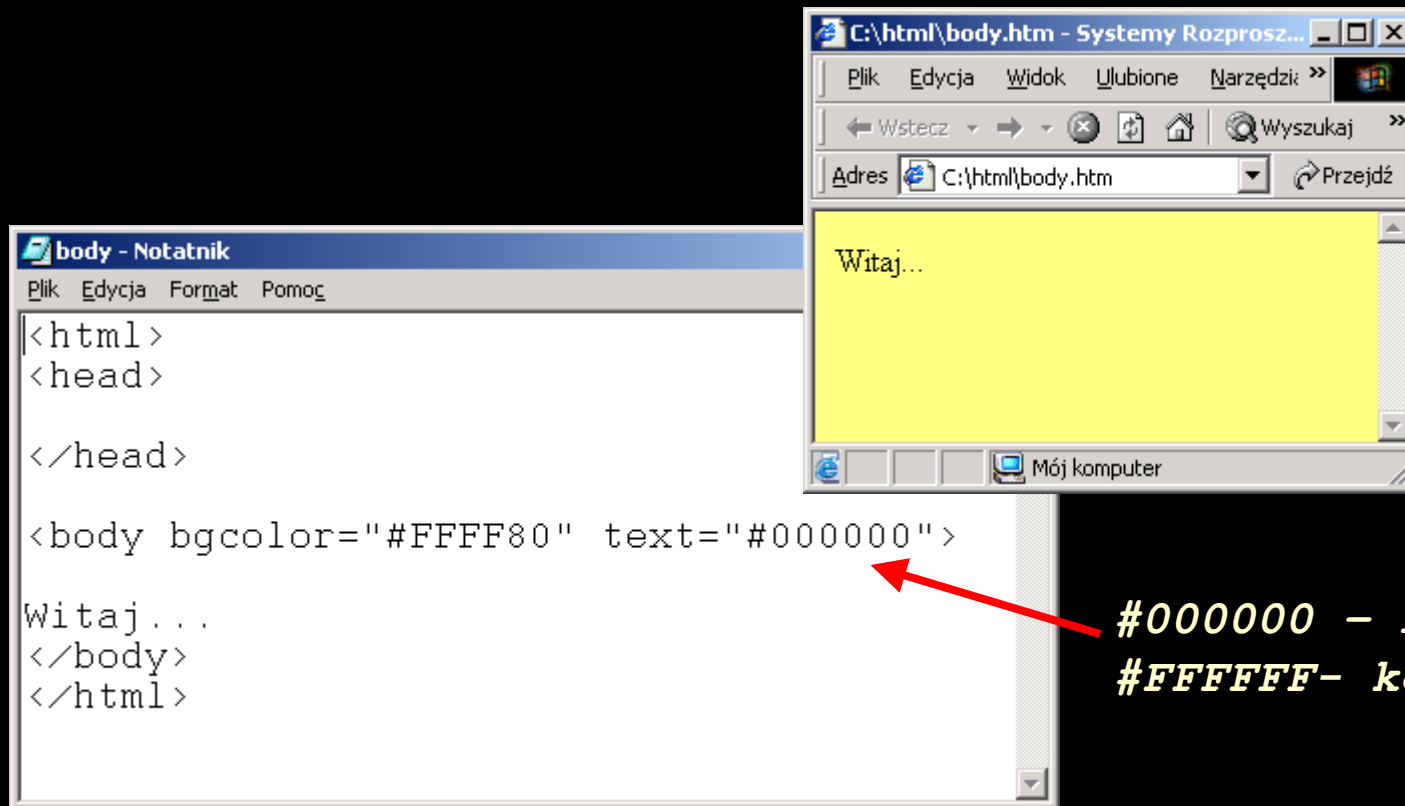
C:\html\body.htm - Systemy Rozprosz...

Plik Edycja Widok Ulubione Narzędzia »

Wstecz Wyszukaj »

Adres C:\html\body.htm Przejdź

Witaj...

Mój komputer

body - Notatnik

Plik Edycja Format Pomoc

<html>
<head>

</head>

<body bgcolor="#FFFF80" text="#000000">

Witaj...
</body>
</html>

#000000 - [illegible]
#FFFFFF- k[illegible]